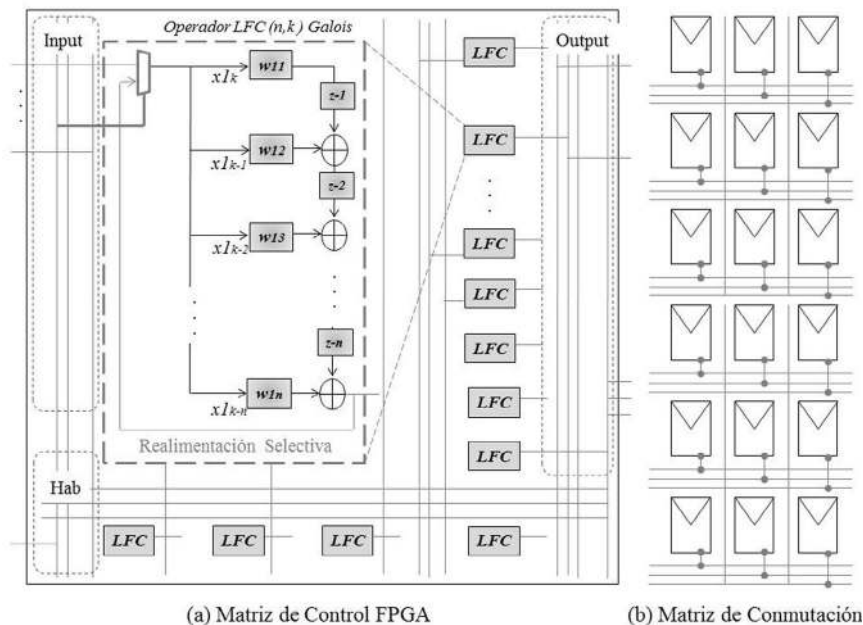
Input

Operador LFC (n,k) Galois

$x1_k$

w11

z-1

$x1_{k-1}$

w12

z-2

$x1_{k-2}$

w13

z-n

$x1_{k-n}$

w1n

Realimentación Selectiva

Hab

LFC

LFC

LFC

LFC

LFC

LFC

LFC

LFC

LFC

LFC

LFC

LFC

Output

(a) Matriz de Control FPGA

(b) Matriz de Conmutación